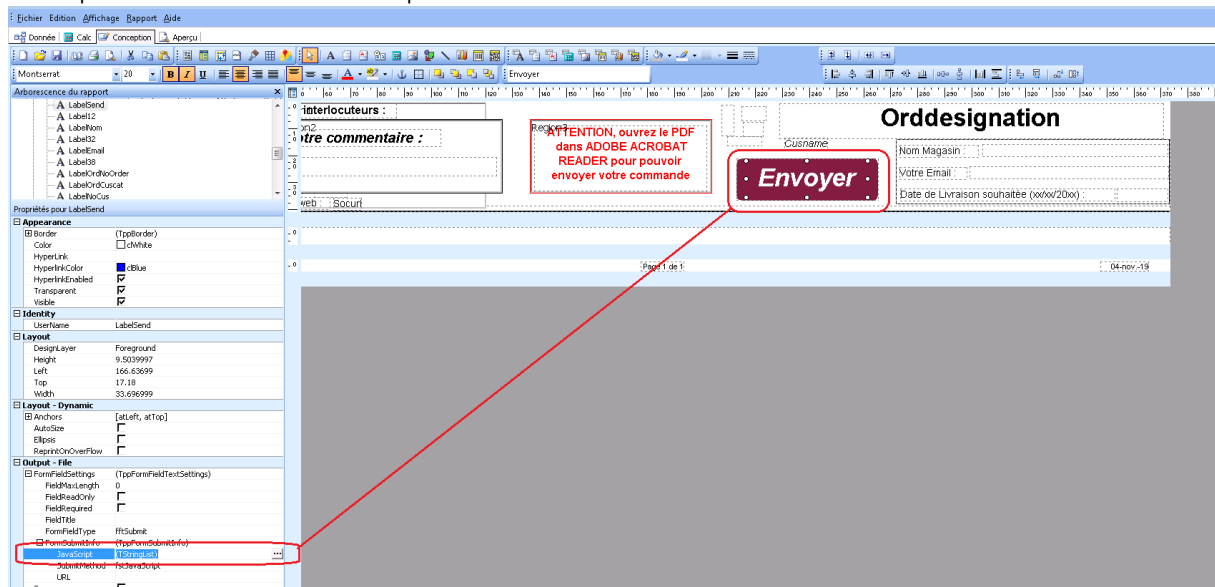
Fichier Edition Affichage Rapport Aide

Donnée Calc Conception Aperçu

Montserrat 20 B I U Envoyer

Arborescence du rapport

LabelSend
Label12
LabelNom
Label32
LabelEmail
Label38
LabelOrdNoOrder
LabelOrdCuscat
LabelNoCus

Propriétés pour LabelSend

Appearance
Border (TppBorder)
Color clWhite
HyperLink
HyperlinkColor clBlue
HyperlinkEnabled
Transparent
Visible

Identity
UserName LabelSend

Layout
DesignLayer Foreground
Height 9.5039997
Left 166.63699
Top 17.18
Width 33.696999

Layout - Dynamic
Anchors [atLeft, atTop]
AutoSize
Ellipsis
ReprintOnOverFlow

Output - File
FormFieldSettings (TppFormFieldTextSettings)
FieldMaxLength 0
FieldReadOnly
FieldRequired
FieldTitle
FormFieldType fftSubmit
FormSubmitInfo (TppFormSubmitInfo)
JavaScript (TStringList)
SubmitMethod fsJavaScript
URL

interlocuteurs :
otre commentaire :
web Socurl

Region3
ATTENTION, ouvrez le PDF dans ADOBE ACROBAT READER pour pouvoir envoyer votre commande

Cusname
Envoyer

Orddesignation
Nom Magasin
Votre Email
Date de Livraison souhaitée (xx/xx/20xx)

Page 1 de 1
04-nov.-19